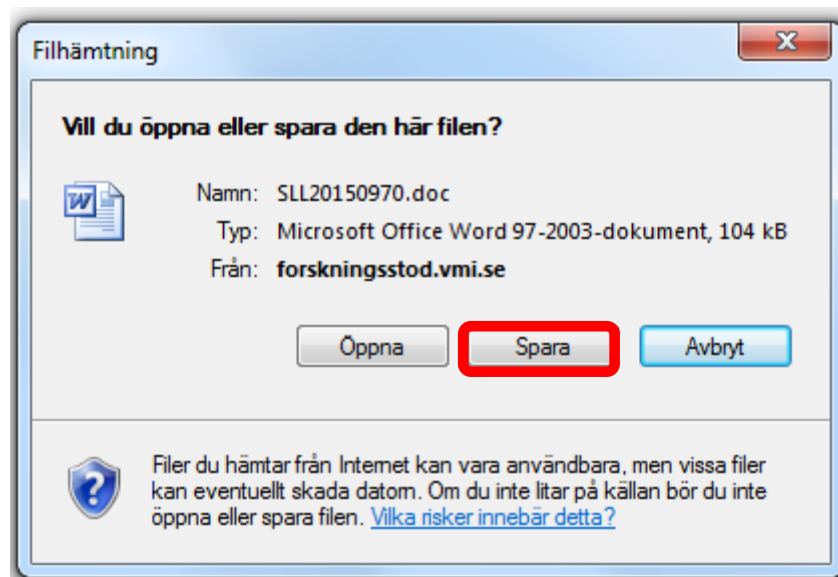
Filhämtning

Vill du öppna eller spara den här filen?

Namn: SLL20150970.doc
Typ: Microsoft Office Word 97-2003-dokument, 104 kB
Från: forskningsstod.vmi.se

Öppna | Spara | Avbryt

Filer du hämtar från Internet kan vara användbara, men vissa filer kan eventuellt skada datorn. Om du inte litar på källan bör du inte öppna eller spara filen. Vilka risker innebär detta?